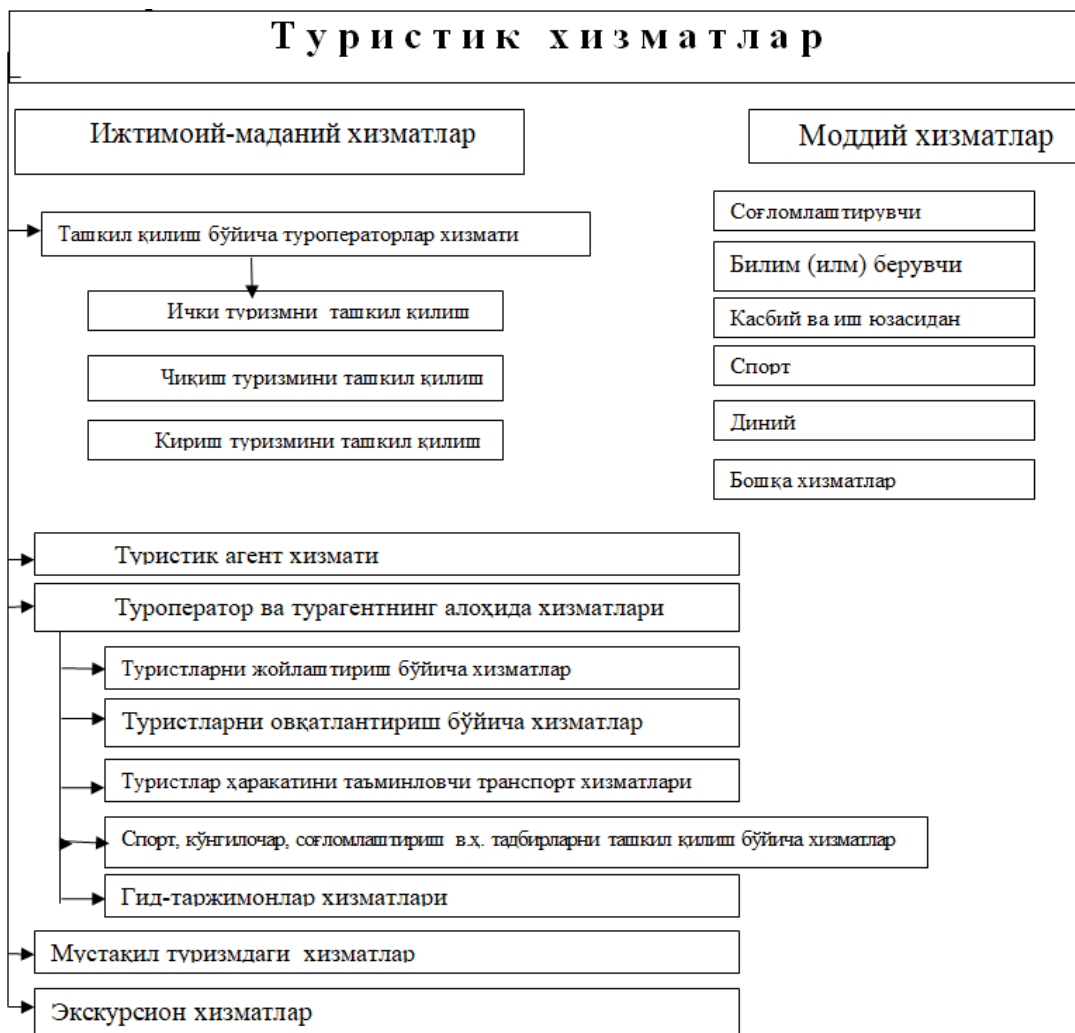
Туристик хизматлар

Ижтимоий-маданий хизматлар

Моддий хизматлар

Ташкил қилиш бўйича туроператорлар хизмати

Ички туризмни ташкил қилиш

Чиқиш туризмини ташкил қилиш

Кириш туризмини ташкил қилиш

Соғломлаштирувчи

Билим (илм) берувчи

Касбий ва иш юзасидан

Спорт

Диний

Бошқа хизматлар

Туристик агент хизмати

Туроператор ва турагентнинг алоҳида хизматлари

Туристларни жойлаштириш бўйича хизматлар

Туристларни овқатлантириш бўйича хизматлар

Туристлар ҳаракатини таъминловчи транспорт хизматлари

Спорт, кўнгилочар, соғломлаштириш в.ҳ. тадбирларни ташкил қилиш бўйича хизматлар

Гид-таржимонлар хизматлари

Мустақил туризмдаги хизматлар

Экскурсион хизматлар